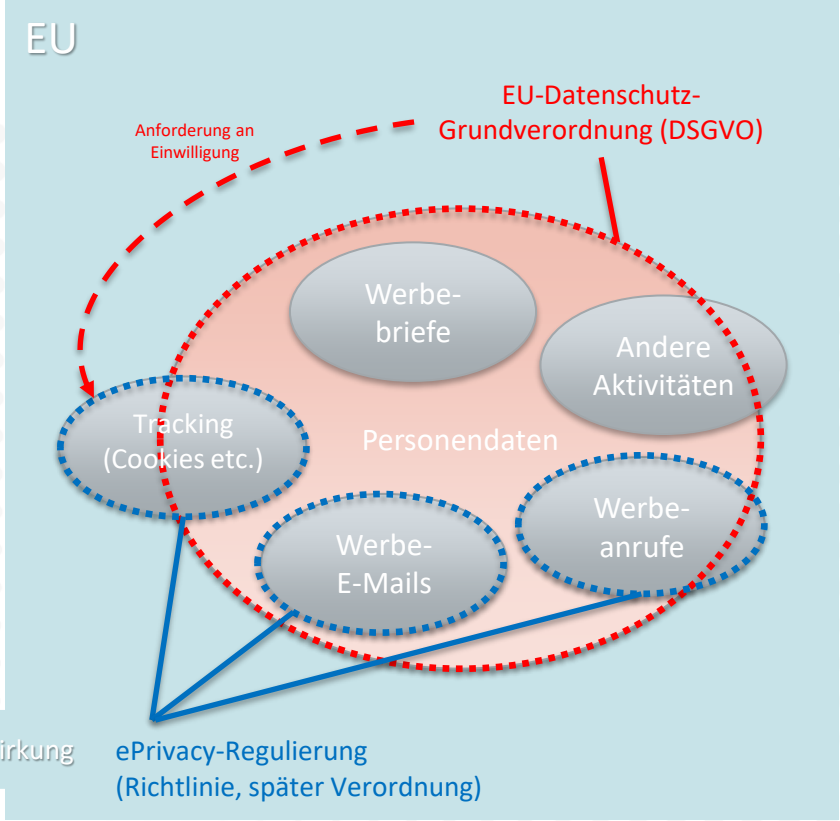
EU

Anforderung an Einwilligung

EU-Datenschutz-Grundverordnung (DSGVO)

Werbebriefe

Andere Aktivitäten

Tracking (Cookies etc.)

Personendaten

Werbeanrufe

Werbe-E-Mails

irkung

ePrivacy-Regulierung (Richtlinie, später Verordnung)